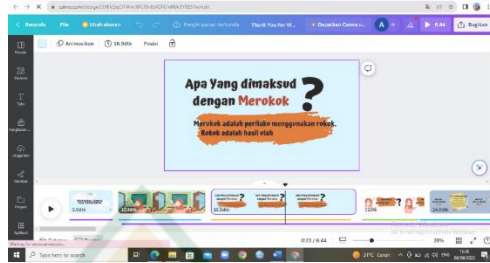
canva.com/design/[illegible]

< Beranda File Ubah ukuran Perubahan tersimpan Thank You for W... Dapatkan Canva... A 6:44 Bagikan

Templat
Elemen
Teks
Unggahan
Gambar
Proyek
Aplikasi

Animasikan 10.0dtk Posisi

Apa Yang dimaksud dengan Merokok ?

Merokok adalah perilaku menggunakan rokok. Rokok adalah hasil olah

5.0dtk
10.0dtk
10.0dtk
7.0dtk
14.0dtk

0:23 / 6:44
28%

Waiting for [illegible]

Type here to search

31°C Cerah